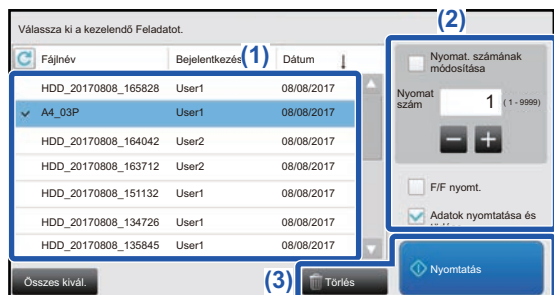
Válassza ki a kezelendő Feladatot.

(2)

Fájlnév

Bejelentkezés

(1)

Dátum

HDD_20170808_165828 User1 08/08/2017

A4_03P User1 08/08/2017

HDD_20170808_164042 User2 08/08/2017

HDD_20170808_163712 User2 08/08/2017

HDD_20170808_151132 User1 08/08/2017

HDD_20170808_134726 User1 08/08/2017

HDD_20170808_135845 User1 08/08/2017

Nyomat. számának módosítása

Nyomat szám

1

(1 - 9999)

F/F nyomt.

Adatok nyomtatása és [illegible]

Összes kivál.

(3)

Törlés

Nyomtatás